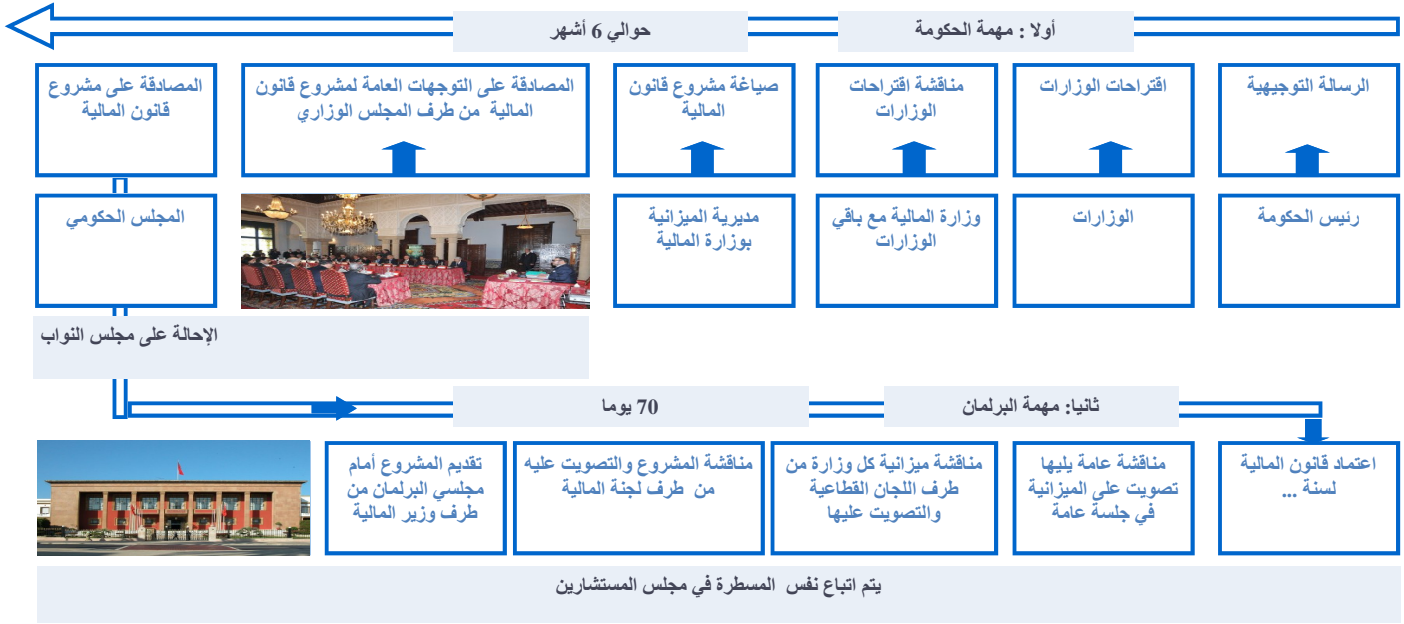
أولا : مهمة الحكومة

حوالي 6 أشهر

الرسالة التوجيهية

اقتراحات الوزارات

مناقشة اقتراحات الوزارات

صياغة مشروع قانون المالية

المصادقة على التوجهات العامة لمشروع قانون المالية من طرف المجلس الوزاري

المصادقة على مشروع قانون المالية

رئيس الحكومة

الوزارات

وزارة المالية مع باقي الوزارات

مديرية الميزانية بوزارة المالية

المجلس الحكومي

الإحالة على مجلس النواب

ثانيا: مهمة البرلمان

70 يوما

اعتماد قانون المالية لسنة ...

مناقشة عامة يليها تصويت على الميزانية في جلسة عامة

مناقشة ميزانية كل وزارة من طرف اللجان القطاعية والتصويت عليها

مناقشة المشروع والتصويت عليه من طرف لجنة المالية

تقديم المشروع أمام مجلسي البرلمان من طرف وزير المالية

يتم اتباع نفس المسطرة في مجلس المستشارين